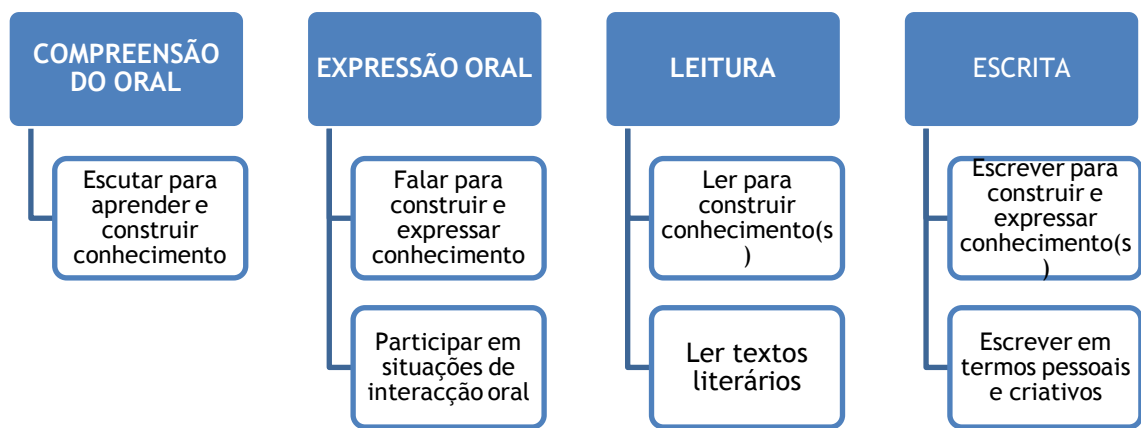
COMPREENSÃO DO ORAL

Escutar para aprender e construir conhecimento

EXPRESSÃO ORAL

Falar para construir e expressar conhecimento

Participar em situações de interacção oral

LEITURA

Ler para construir conhecimento(s)

Ler textos literários

ESCRITA

Escrever para construir e expressar conhecimento(s)

Escrever em termos pessoais e criativos